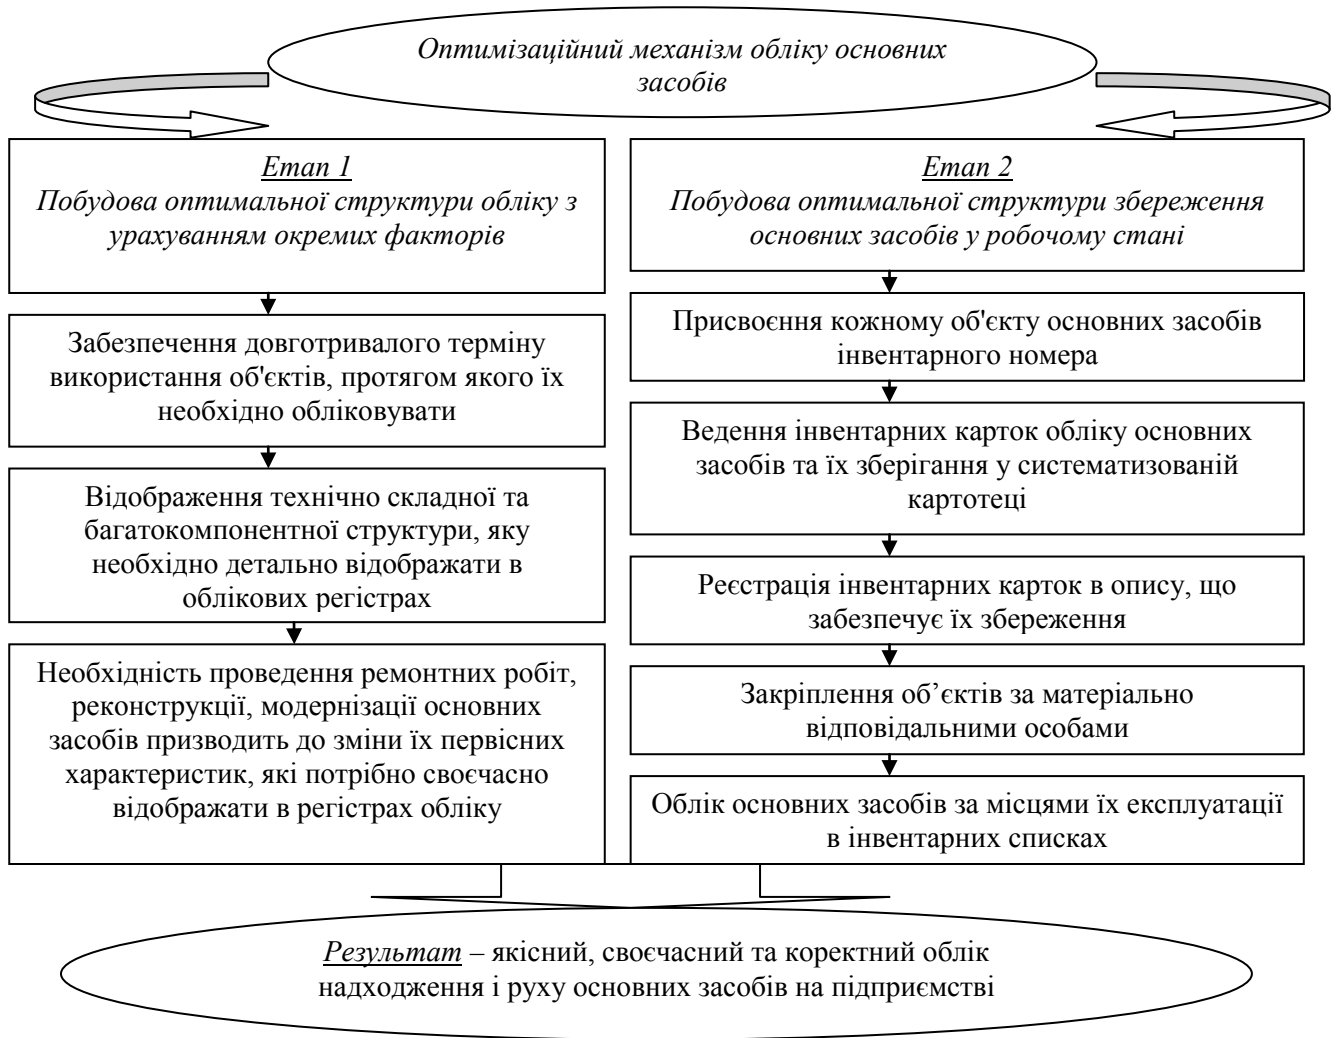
Оптимізаційний механізм обліку основних засобів

Етап 1
Побудова оптимальної структури обліку з урахуванням окремих факторів

Забезпечення довготривалого терміну використання об'єктів, протягом якого їх необхідно обліковувати

Відображення технічно складної та багатокомпонентної структури, яку необхідно детально відображати в облікових регістрах

Необхідність проведення ремонтних робіт, реконструкції, модернізації основних засобів призводить до зміни їх первісних характеристик, які потрібно своєчасно відображати в регістрах обліку

Етап 2
Побудова оптимальної структури збереження основних засобів у робочому стані

Присвоєння кожному об'єкту основних засобів інвентарного номера

Ведення інвентарних карток обліку основних засобів та їх зберігання у систематизованій картотеці

Реєстрація інвентарних карток в опису, що забезпечує їх збереження

Закріплення об’єктів за матеріально відповідальними особами

Облік основних засобів за місцями їх експлуатації в інвентарних списках

Результат – якісний, своєчасний та коректний облік надходження і руху основних засобів на підприємстві